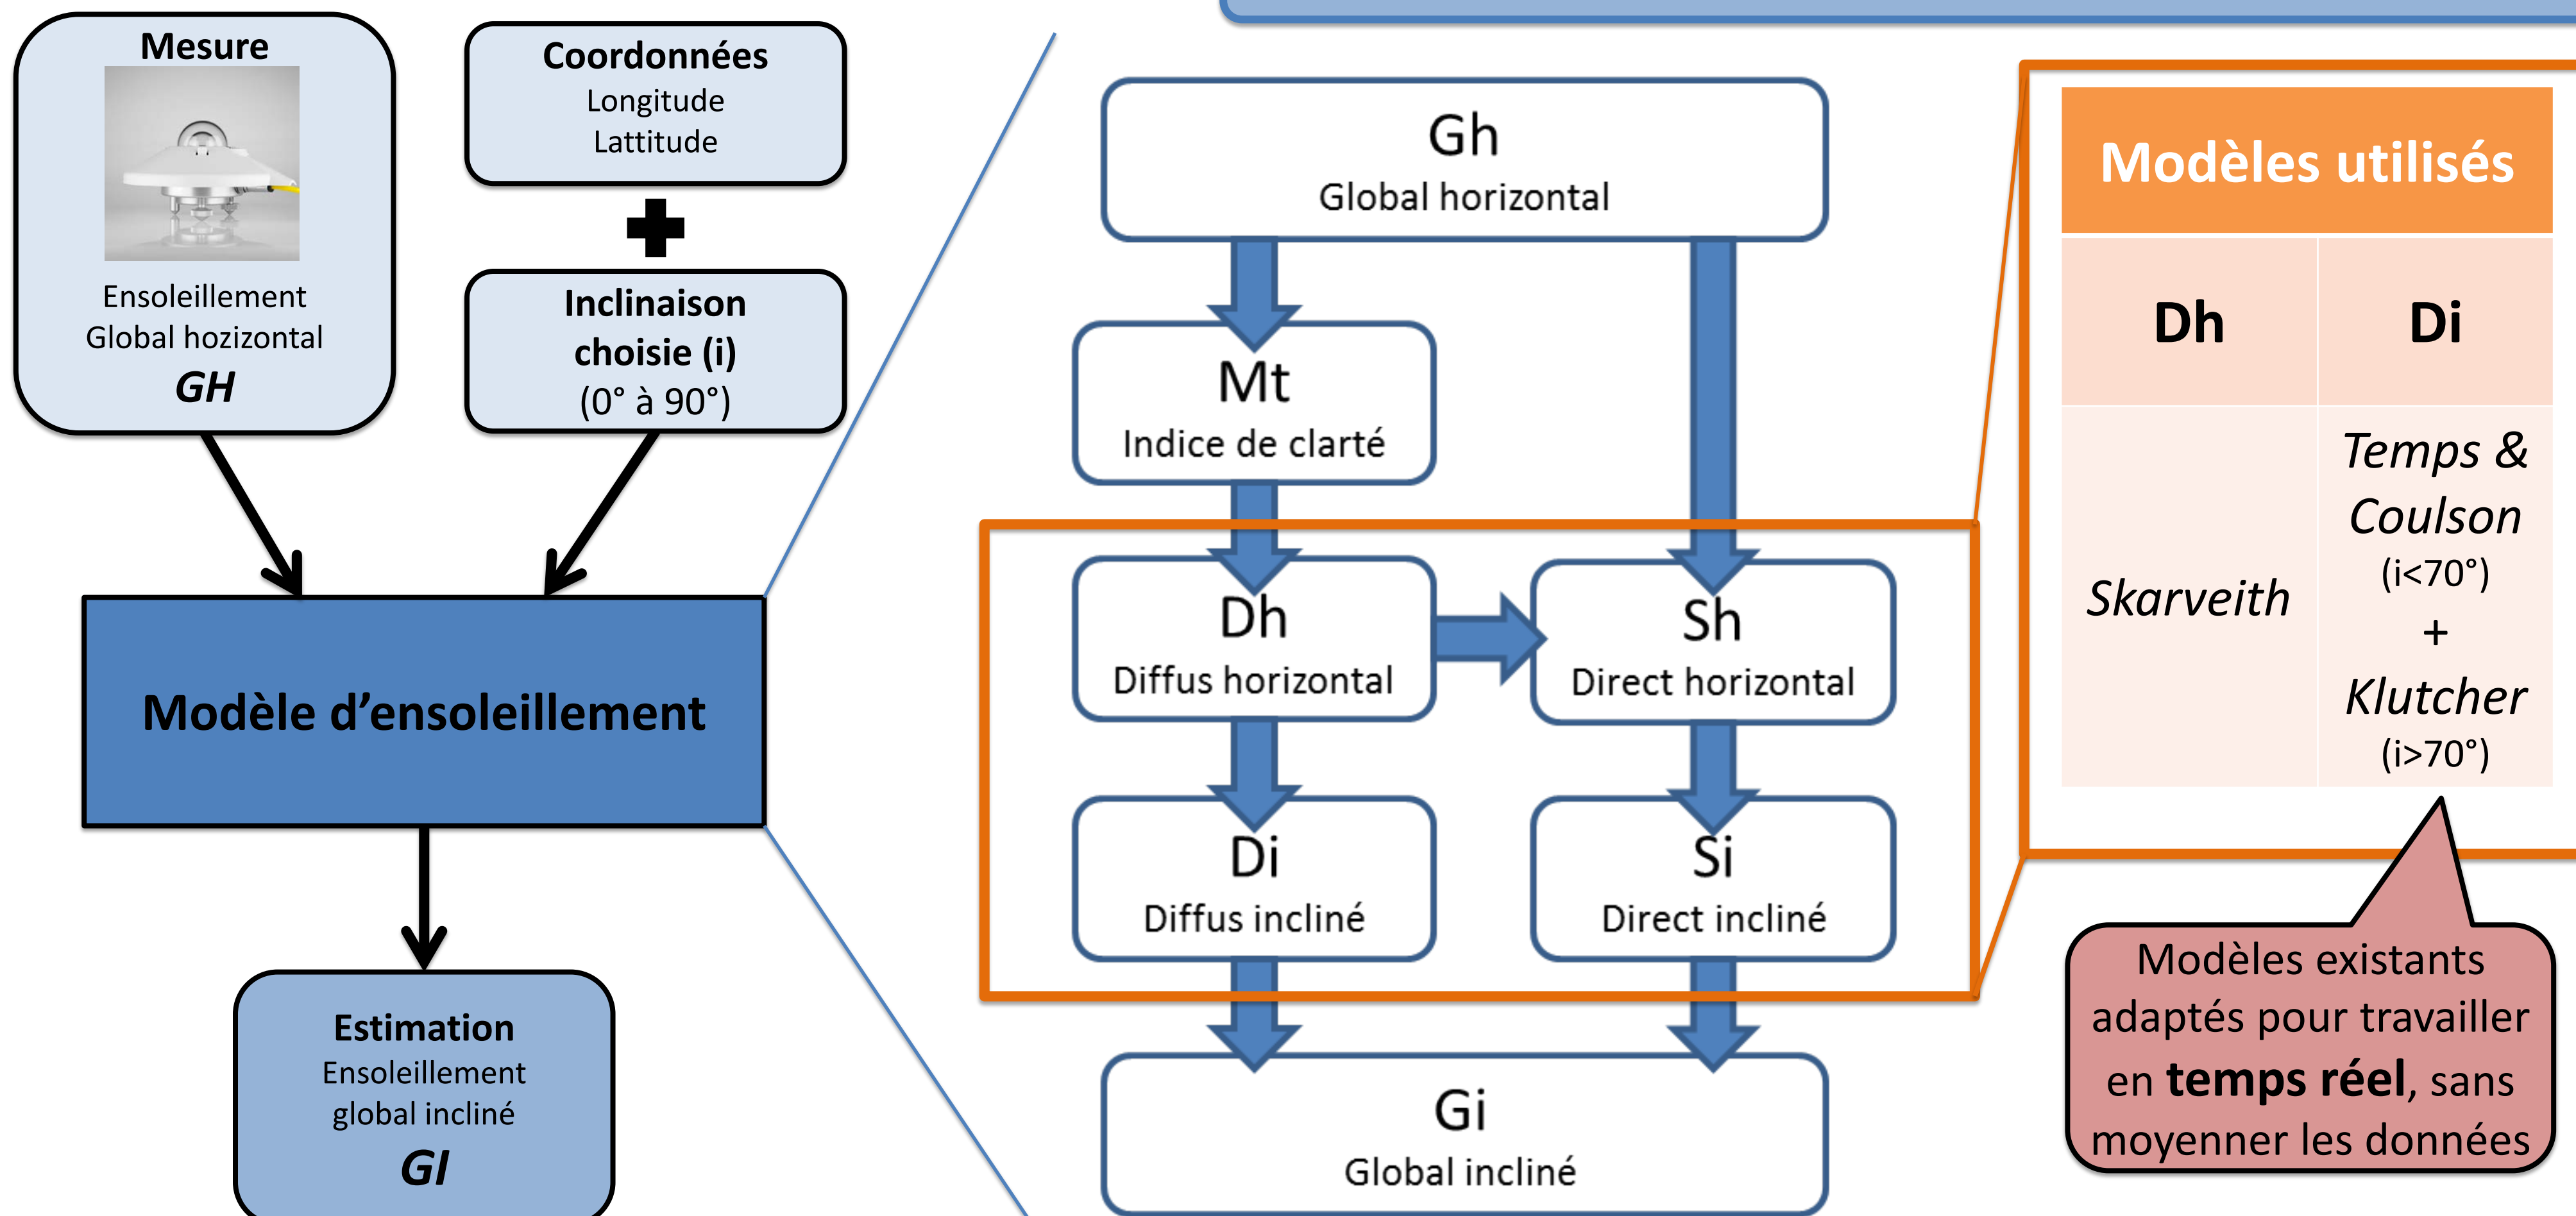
Mesure

Ensoleillement Global hozizontal
*GH*

Coordonnées
Longitude
Lattitude

Inclinaison choisie (i)
(0° à 90°)

Modèle d'ensoleillement

Estimation
Ensoleillement global incliné
*GI*

Gh
Global horizontal

Mt
Indice de clarté

Dh
Diffus horizontal

Sh
Direct horizontal

Di
Diffus incliné

Si
Direct incliné

Gi
Global incliné

| Modèles utilisés | |
|---|---|
| Dh | Di |
| *Skarveith* | *Temps & Coulson* (i<70°) + *Klutcher* (i>70°) |

Modèles existants adaptés pour travailler en **temps réel**, sans moyenner les données